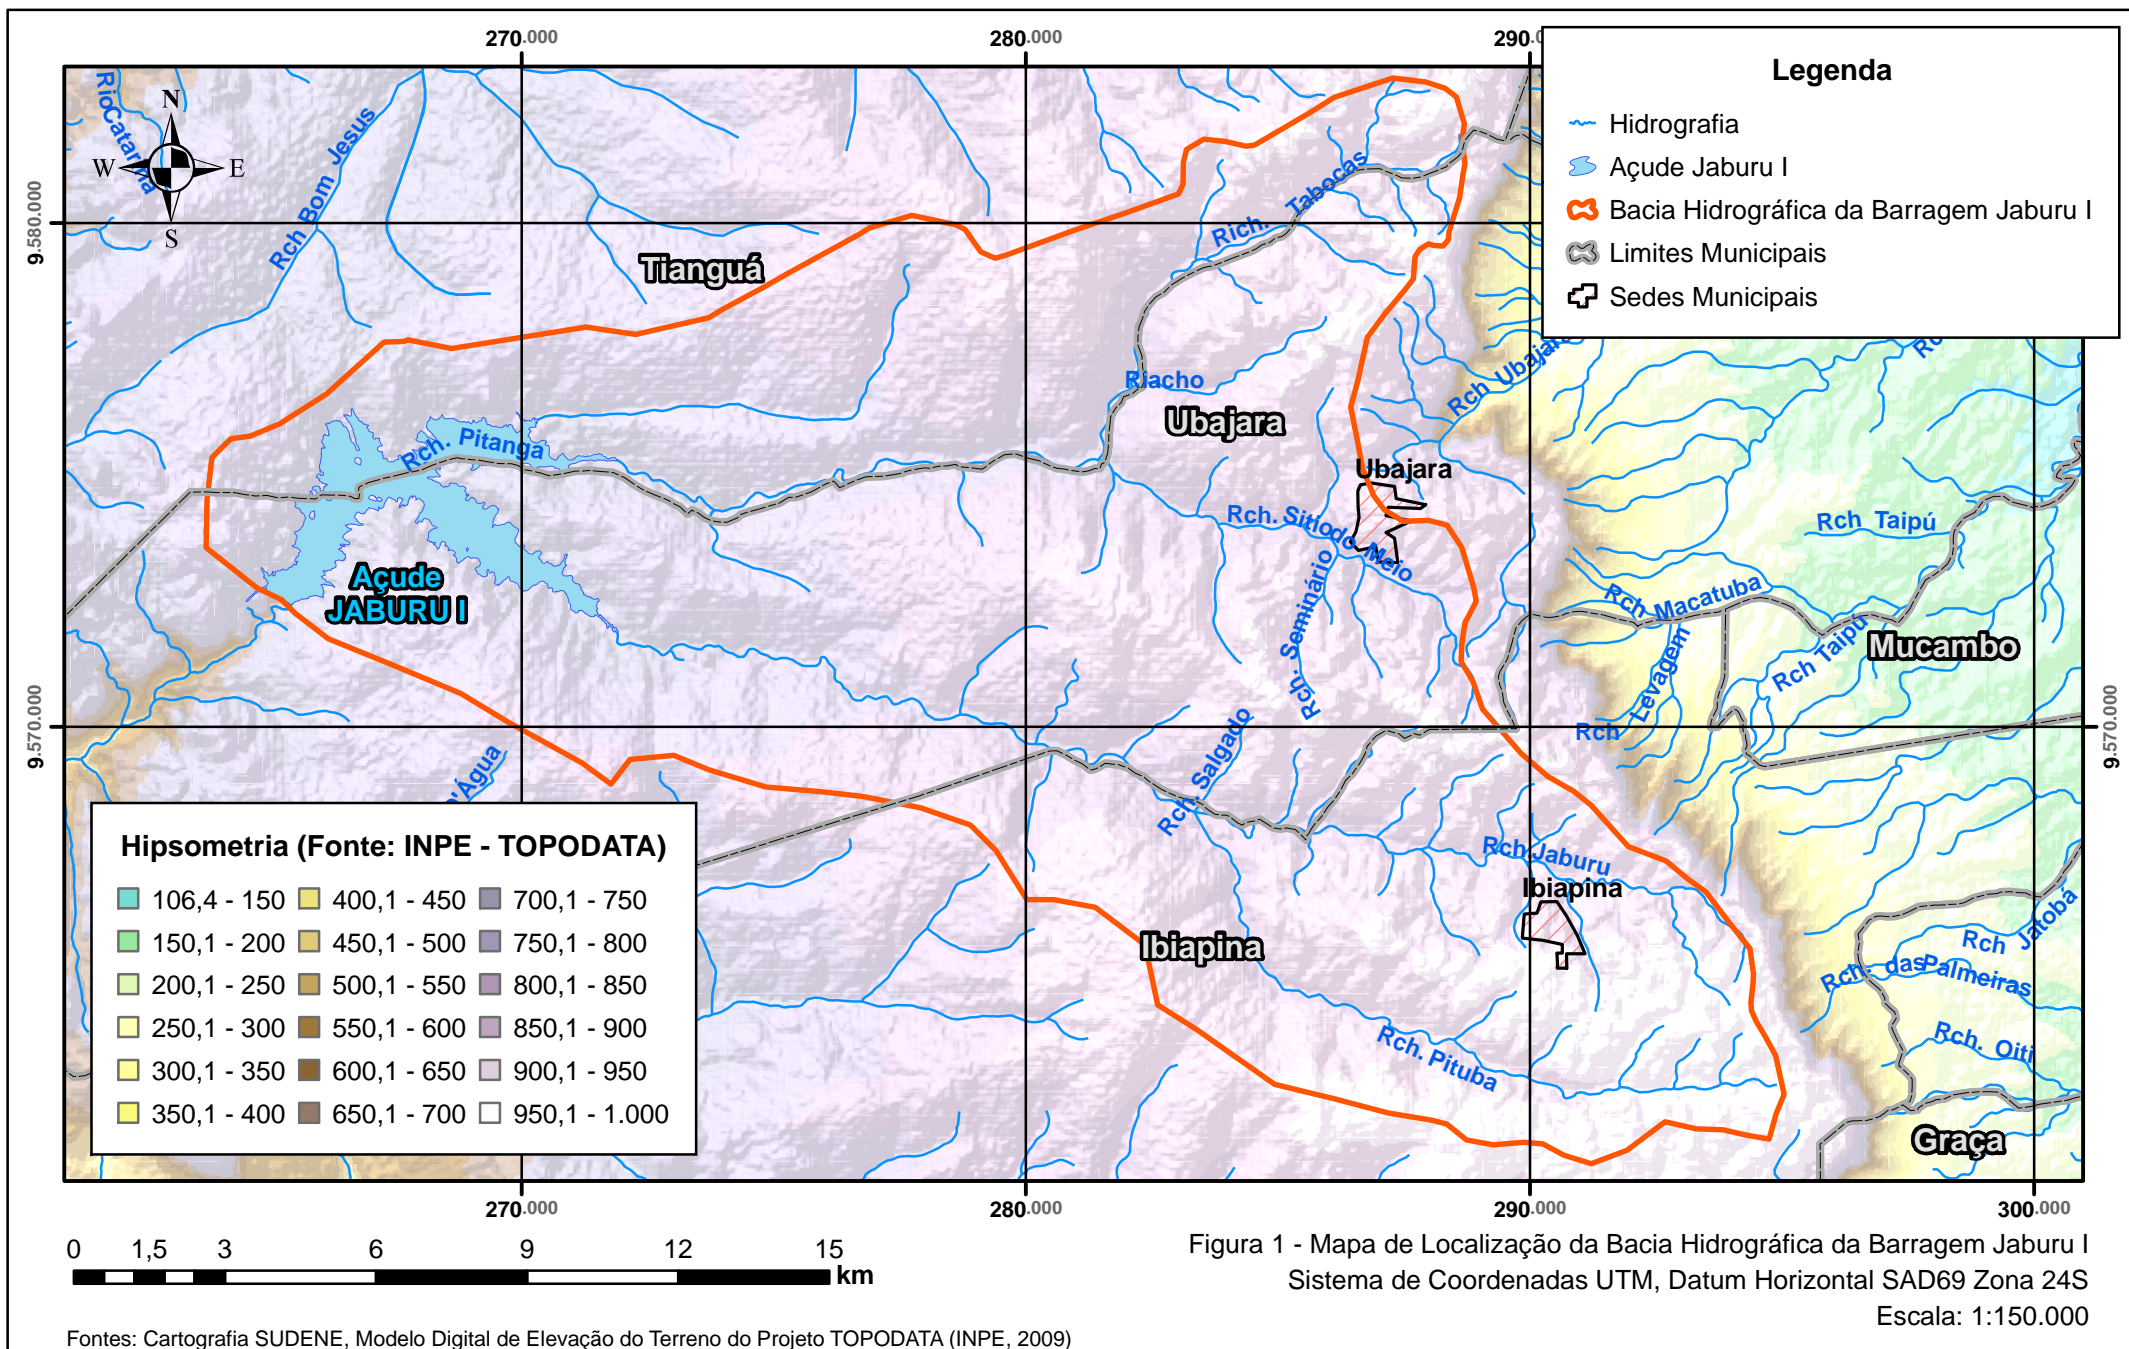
270.000 280.000 290.0

Legenda
Hidrografia
Açude Jaburu I
Bacia Hidrográfica da Barragem Jaburu I
Limites Municipais
Sedes Municipais

9.580.000

N
W E
S

RioCatarina
Rch Bom Jesus
Tianguá
Rich. Tabocas
Riacho
Ubajara
Rch Ubajara
Rch. Pitanga
Ubajara
Rch. Sitio do Meio
Açude JABURU I
Rch. Seminário
Rch Taipú
Rch Macatuba
Rch Levagem
Rch Taipú
Mucambo
Rch
Rch. Salgado
d'Água
Rch Jaburu
Ibiapina
Ibiapina
Rch Jatobá
Rch. das Palmeiras
Rch. Oiti
Rch. Pituba
Graça
Ru

9.570.000 9.570.000

Hipsometria (Fonte: INPE - TOPODATA)

| | | |
|---|---|---|
| 106,4 - 150 | 400,1 - 450 | 700,1 - 750 |
| 150,1 - 200 | 450,1 - 500 | 750,1 - 800 |
| 200,1 - 250 | 500,1 - 550 | 800,1 - 850 |
| 250,1 - 300 | 550,1 - 600 | 850,1 - 900 |
| 300,1 - 350 | 600,1 - 650 | 900,1 - 950 |
| 350,1 - 400 | 650,1 - 700 | 950,1 - 1.000 |

270.000 280.000 290.000 300.000

0 1,5 3 6 9 12 15 km

Figura 1 - Mapa de Localização da Bacia Hidrográfica da Barragem Jaburu I
Sistema de Coordenadas UTM, Datum Horizontal SAD69 Zona 24S
Escala: 1:150.000

Fontes: Cartografia SUDENE, Modelo Digital de Elevação do Terreno do Projeto TOPODATA (INPE, 2009)